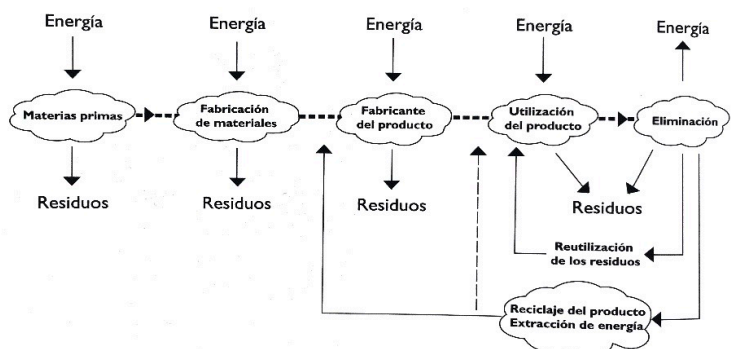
Energía

Energía

Energía

Energía

Energía

Materias primas

Fabricación de materiales

Fabricante del producto

Utilización del producto

Eliminación

Residuos

Residuos

Residuos

Residuos

Reutilización de los residuos

Reciclaje del producto
Extracción de energía